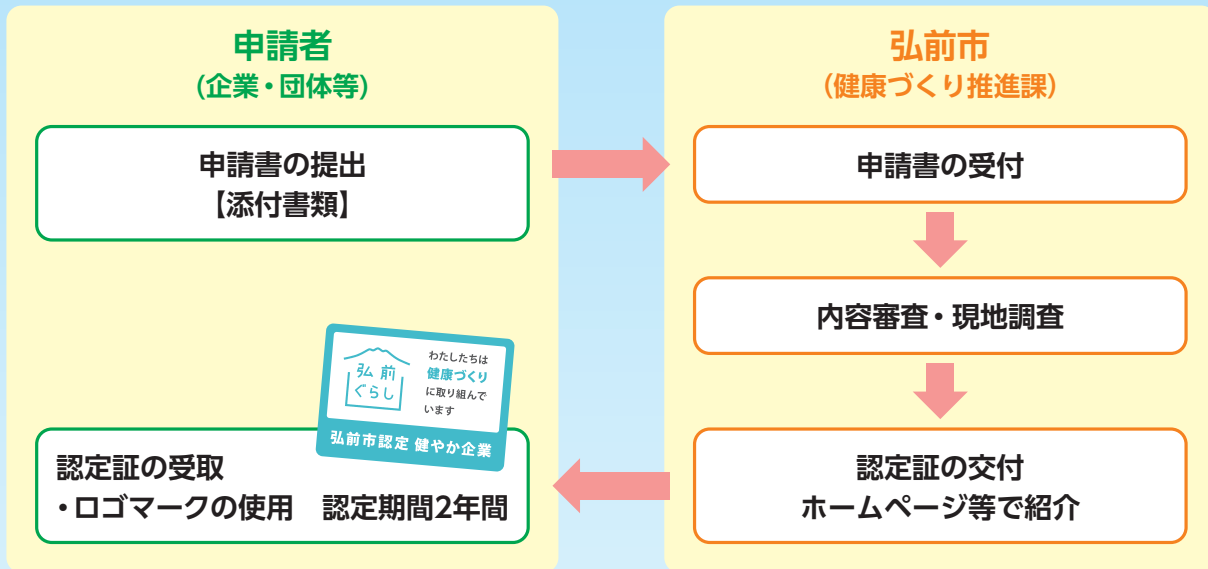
申請者
（企業・団体等）

申請書の提出
【添付書類】

弘前
ぐらし
わたしたちは
健康づくり
に取り組んでいます
弘前市認定 健やか企業

認定証の受取
・ロゴマークの使用　認定期間2年間

弘前市
（健康づくり推進課）

申請書の受付

内容審査・現地調査

認定証の交付
ホームページ等で紹介